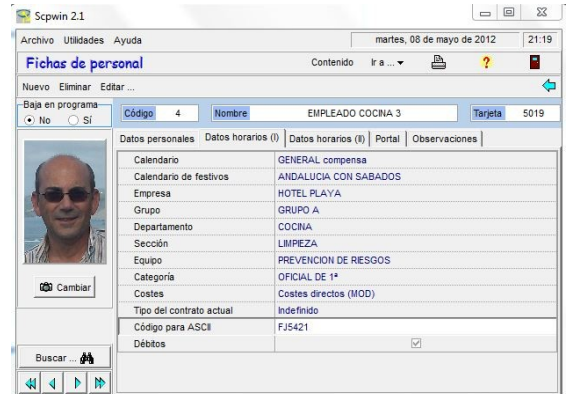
Scpwin 2.1

Archivo Utilidades Ayuda

martes, 08 de mayo de 2012 21:19

Fichas de personal

Contenido Ir a ...

Nuevo Eliminar Editar ...

Baja en programa
No Sí

Código 4 Nombre EMPLEADO COCINA 3 Tarjeta 5019

Datos personales | Datos horarios (I) | Datos horarios (II) | Portal | Observaciones

| | |
|---|---|
| Calendario | GENERAL compensa |
| Calendario de festivos | ANDALUCIA CON SABADOS |
| Empresa | HOTEL PLAYA |
| Grupo | GRUPO A |
| Departamento | COCINA |
| Sección | LIMPIEZA |
| Equipo | PREVENCION DE RIESGOS |
| Categoría | OFICIAL DE 1ª |
| Costes | Costes directos (MOD) |
| Tipo del contrato actual | Indefinido |
| Código para ASCII | FJ5421 |
| Débitos | |

Cambiar

Buscar ...